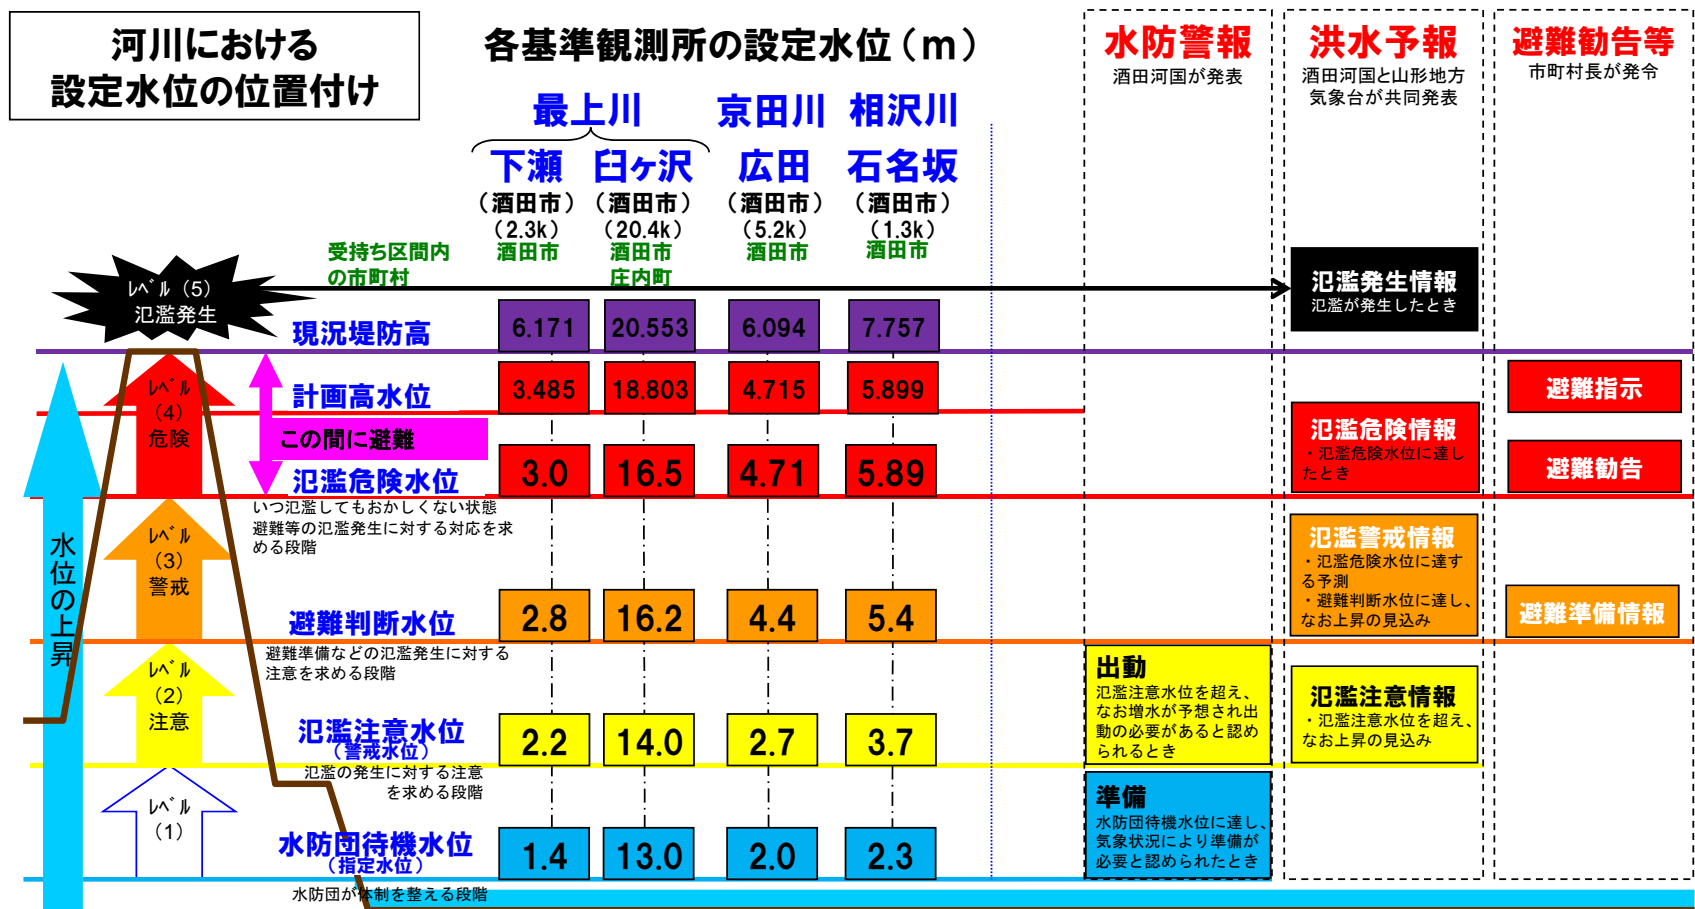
河川における設定水位の位置付け

各基準観測所の設定水位（m）

最上川　京田川　相沢川

下瀬（酒田市）（2.3k）　臼ヶ沢（酒田市）（20.4k）　広田（酒田市）（5.2k）　石名坂（酒田市）（1.3k）

受持ち区間内の市町村　酒田市　酒田市 庄内町　酒田市　酒田市

水防警報
酒田河国が発表

洪水予報
酒田河国と山形地方気象台が共同発表

避難勧告等
市町村長が発令

ﾚﾍﾞﾙ（5）氾濫発生

| | 下瀬 | 臼ヶ沢 | 広田 | 石名坂 |
|---|---|---|---|---|
| 現況堤防高 | 6.171 | 20.553 | 6.094 | 7.757 |
| 計画高水位 | 3.485 | 18.803 | 4.715 | 5.899 |
| 氾濫危険水位 | 3.0 | 16.5 | 4.71 | 5.89 |
| 避難判断水位 | 2.8 | 16.2 | 4.4 | 5.4 |
| 氾濫注意水位（警戒水位） | 2.2 | 14.0 | 2.7 | 3.7 |
| 水防団待機水位（指定水位） | 1.4 | 13.0 | 2.0 | 2.3 |

氾濫発生情報
氾濫が発生したとき

ﾚﾍﾞﾙ（4）危険

この間に避難

避難指示

氾濫危険情報
・氾濫危険水位に達したとき

避難勧告

いつ氾濫してもおかしくない状態
避難等の氾濫発生に対する対応を求める段階

水位の上昇

ﾚﾍﾞﾙ（3）警戒

氾濫警戒情報
・氾濫危険水位に達する予測
・避難判断水位に達し、なお上昇の見込み

避難準備情報

避難準備などの氾濫発生に対する注意を求める段階

ﾚﾍﾞﾙ（2）注意

出動
氾濫注意水位を超え、なお増水が予想され出動の必要があると認められるとき

氾濫注意情報
・氾濫注意水位を超え、なお上昇の見込み

氾濫の発生に対する注意を求める段階

ﾚﾍﾞﾙ（1）

準備
水防団待機水位に達し、気象状況により準備が必要と認められたとき

水防団が体制を整える段階